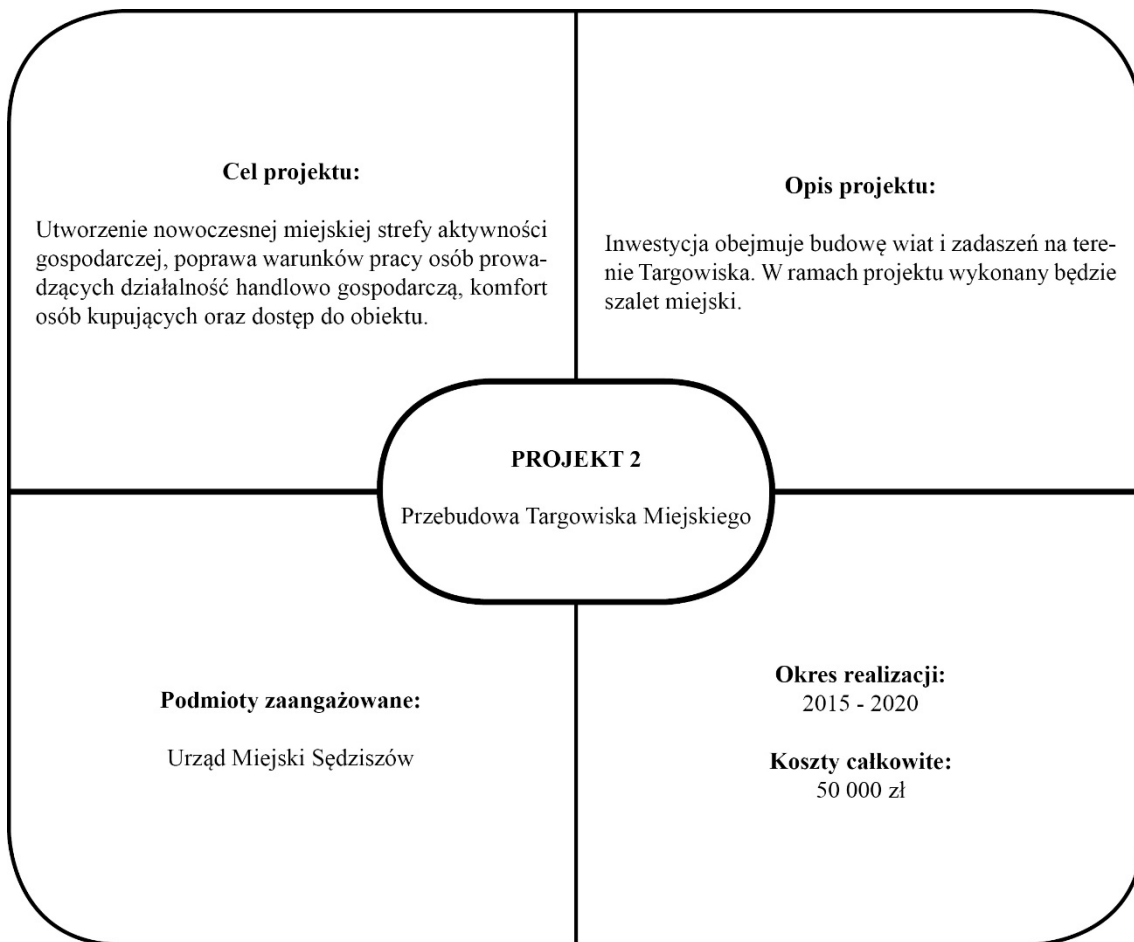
Cel projektu:

Utworzenie nowoczesnej miejskiej strefy aktywności gospodarczej, poprawa warunków pracy osób prowadzących działalność handlowo gospodarczą, komfort osób kupujących oraz dostęp do obiektu.

Opis projektu:

Inwestycja obejmuje budowę wiat i zadaszeń na terenie Targowiska. W ramach projektu wykonany będzie szalet miejski.

PROJEKT 2

Przebudowa Targowiska Miejskiego

Podmioty zaangażowane:

Urząd Miejski Sędziszów

Okres realizacji:
2015 - 2020

Koszty całkowite:
50 000 zł